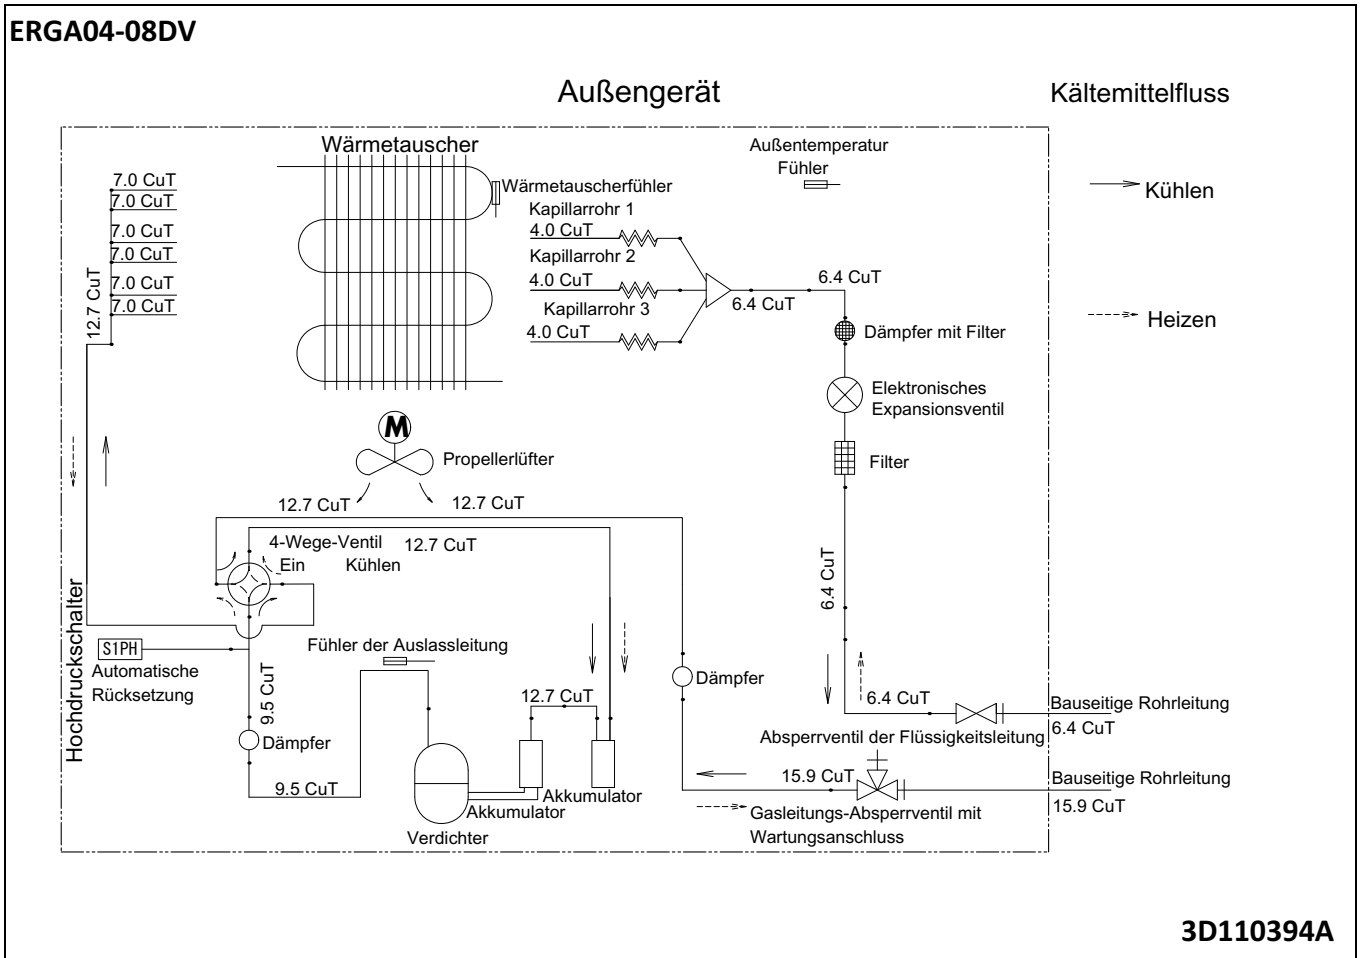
ERGA04-08DV

Außengerät

Kältemittelfluss

Kühlen

Heizen

Wärmetauscher

Außentemperatur Fühler

Wärmetauscherfühler

7.0 CuT
7.0 CuT
7.0 CuT
7.0 CuT
7.0 CuT
7.0 CuT

12.7 CuT

Kapillarrohr 1
4.0 CuT
Kapillarrohr 2
4.0 CuT
Kapillarrohr 3
4.0 CuT

6.4 CuT
6.4 CuT

Dämpfer mit Filter

Elektronisches Expansionsventil

Filter

Propellerlüfter

12.7 CuT
12.7 CuT

4-Wege-Ventil
Ein
12.7 CuT
Kühlen

6.4 CuT

Hochdruckschalter

S1PH
Automatische Rücksetzung

9.5 CuT

Fühler der Auslassleitung

Dämpfer

12.7 CuT

Dämpfer

6.4 CuT

Bauseitige Rohrleitung
6.4 CuT

Absperrventil der Flüssigkeitsleitung

15.9 CuT

Bauseitige Rohrleitung
15.9 CuT

9.5 CuT

Akkumulator
Akkumulator
Verdichter

Gasleitungs-Absperrventil mit Wartungsanschluss

3D110394A